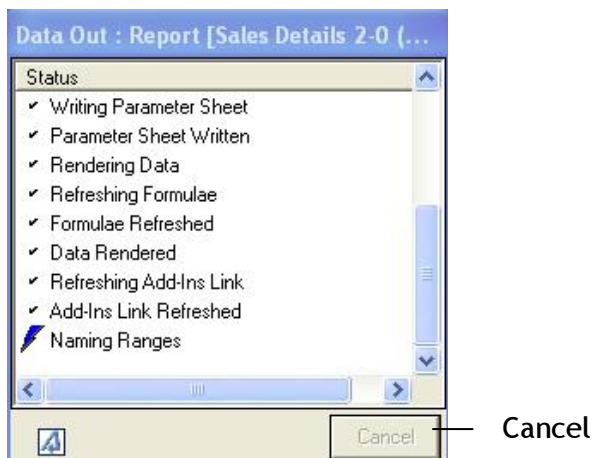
Data Out : Report [Sales Details 2-0 (...

Status

✔ Writing Parameter Sheet
✔ Parameter Sheet Written
✔ Rendering Data
✔ Refreshing Formulae
✔ Formulae Refreshed
✔ Data Rendered
✔ Refreshing Add-Ins Link
✔ Add-Ins Link Refreshed
Naming Ranges

Cancel

Cancel